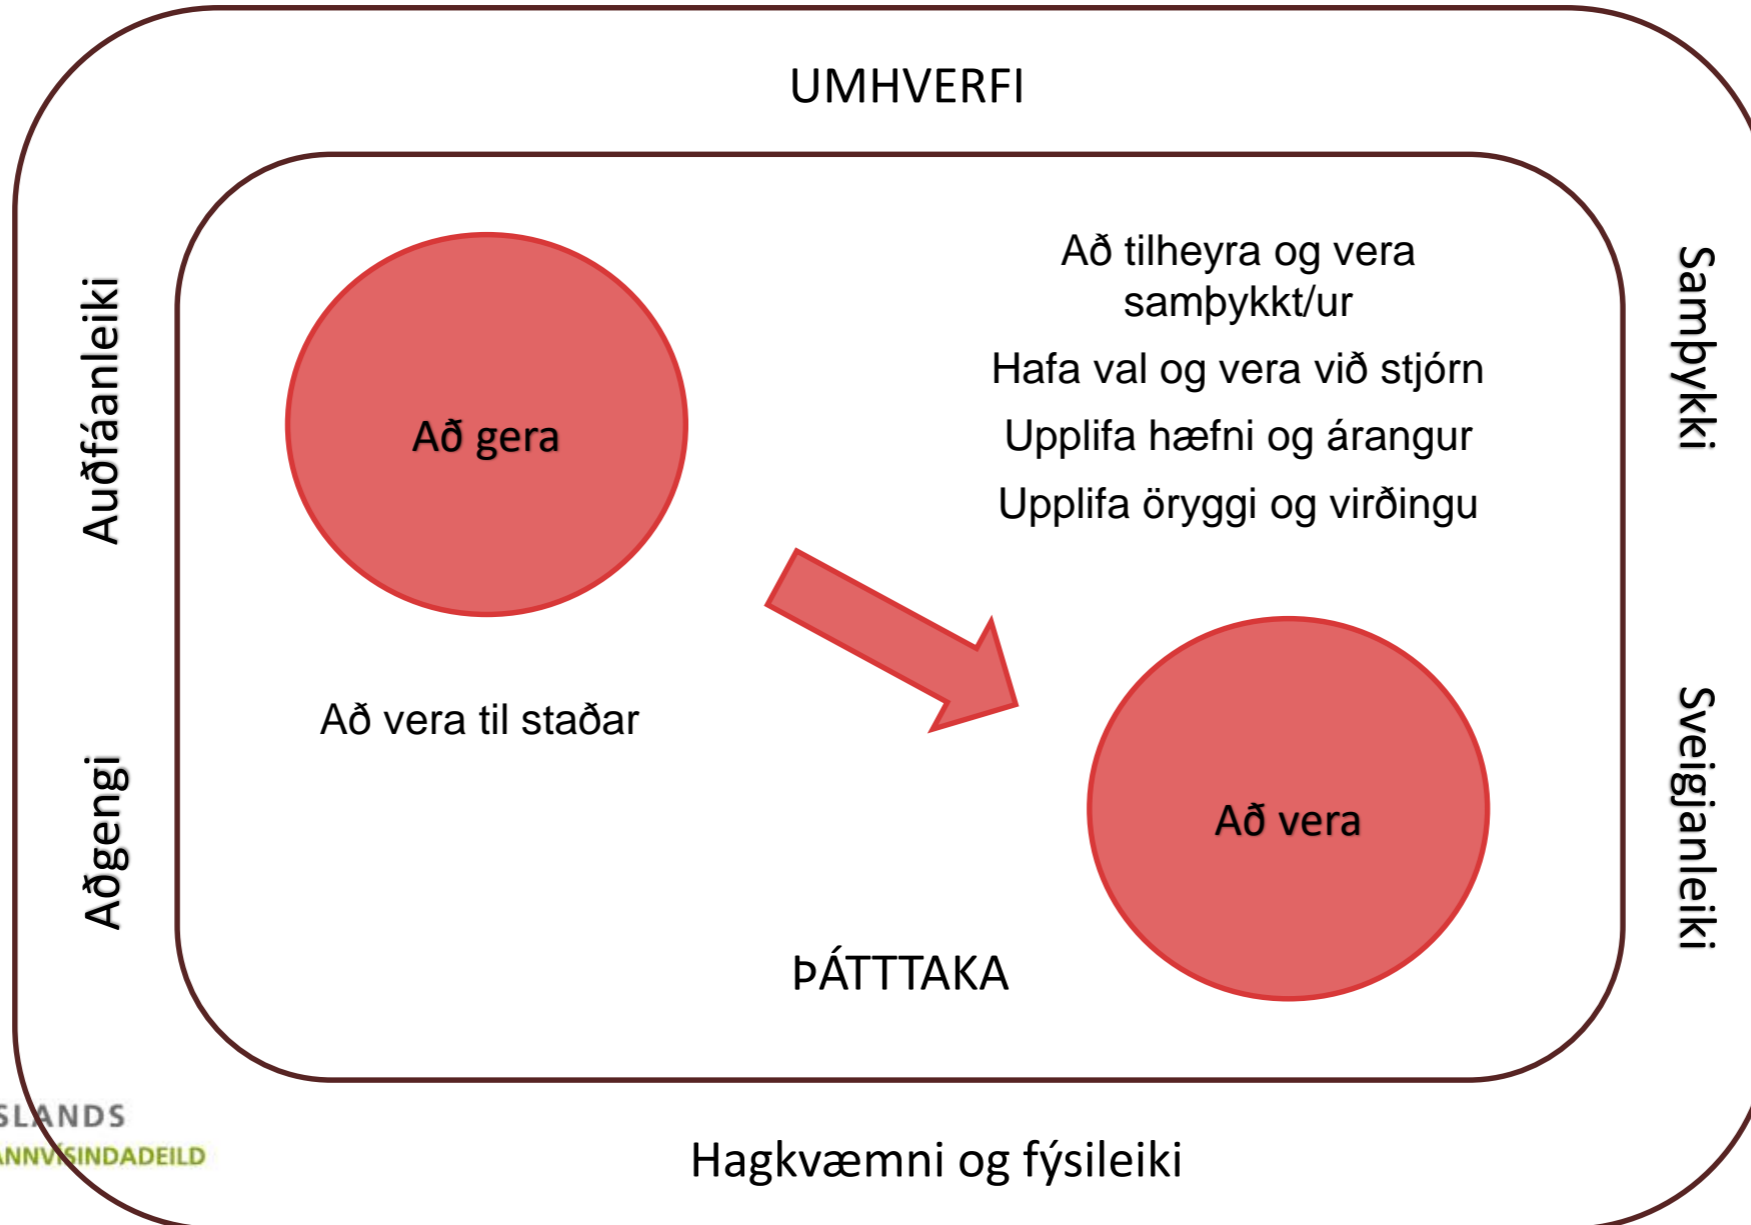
UMHVERFI

Auðfáanleiki

Aðgengi

Samþykki

Sveigjanleiki

Að gera

Að tilheyra og vera samþykkt/ur

Hafa val og vera við stjórn

Upplifa hæfni og árangur

Upplifa öryggi og virðingu

Að vera til staðar

Að vera

ÞÁTTTAKA

SLANDS
ANNVÍSINDADEILD

Hagkvæmni og fýsileiki